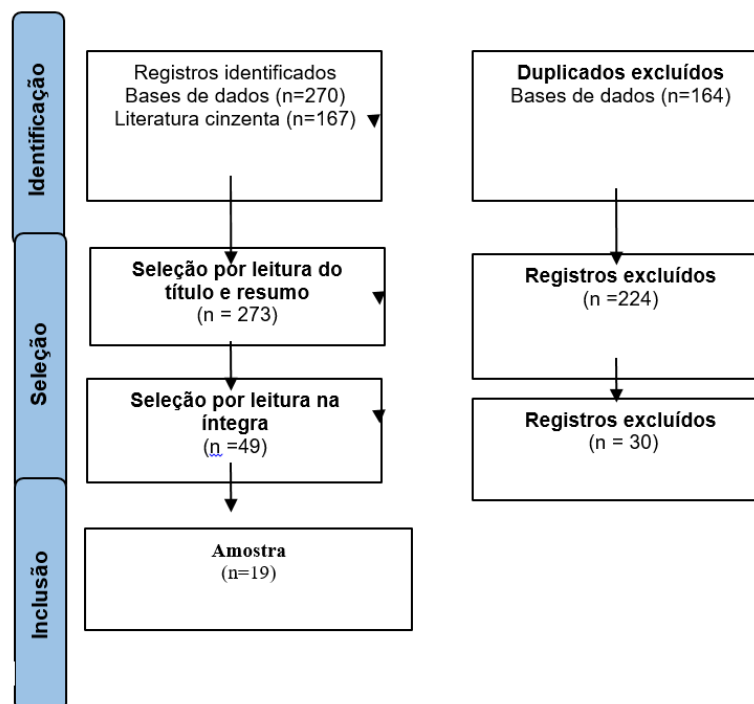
Identificação

Registros identificados
Bases de dados (n=270)
Literatura cinzenta (n=167)

Duplicados excluídos
Bases de dados (n=164)

Seleção

Seleção por leitura do título e resumo
(n = 273)

Registros excluídos
(n =224)

Seleção por leitura na íntegra
(n =49)

Registros excluídos
(n = 30)

Inclusão

Amostra
(n=19)